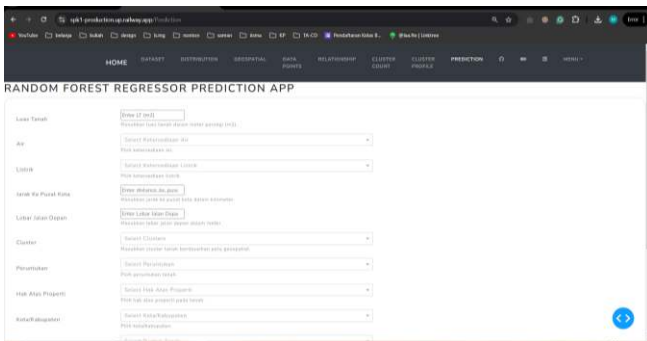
spk1-production.up.railway.app/Prediction

YouTube  belajar  kuliah  design  brng  monten  semes  kaisu  EF  TA-CO  Pendaftaran Induk B...  @fauzfx | Linktree

HOME  DATASET  DISTRIBUTION  GEOSPATIAL  DATA POINTS  RELATIONSHIP  CLUSTER COUNT  CLUSTER PROFILE  PREDICTION  MENU

RANDOM FOREST REGRESSOR PREDICTION APP

Luas Tanah
Enter LT (m2)
Masukkan luas tanah dalam meter persegi (m2).

Air
Select Ketersediaan Air
Pilih ketersediaan air.

Listrik
Select Ketersediaan Listrik
Pilih ketersediaan listrik.

Jarak Ke Pusat Kota
Enter distance to pusat
Masukkan jarak ke pusat kota dalam kilometer.

Lebar Jalan Depan
Enter Lebar Jalan Depan
Masukkan lebar jalan depan dalam meter.

Cluster
Select Clusters
Masukkan cluster tanah berdasarkan peta geospatial.

Peruntukan
Select Peruntukan
Pilih peruntukan tanah.

Hak Atas Properti
Select Hak Atas Properti
Pilih hak atas properti pada tanah.

Kota/Kabupaten
Select Kota/Kabupaten
Pilih kota/kabupaten.